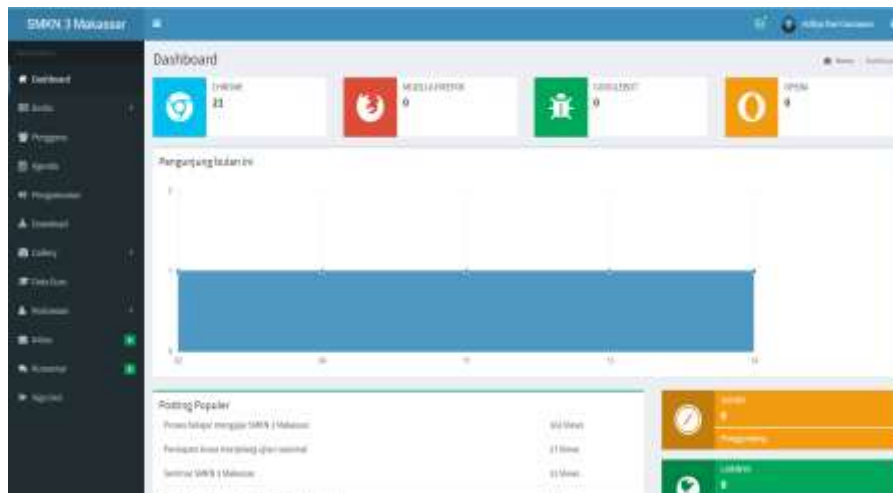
SMKN 3 Makassar

Dashboard

Dashboard
Berita
Pengguna
Agenda
Pengumuman
Download
Gallery
Data Guru
Mahasiswa
Inbox
Komentar

CHROME
21

MOZILLA FIREFOX
0

GOOGLEBOT
0

OPERA
0

Pengunjung bulan ini

Posting Populer

Proses belajar mengajar SMKN 3 Makassar | 102 Views
Persiapan siswa menjelang ujian nasional | 27 Views
Seminar SMKN 3 Makassar | 12 Views

Pengguna

Lainnya